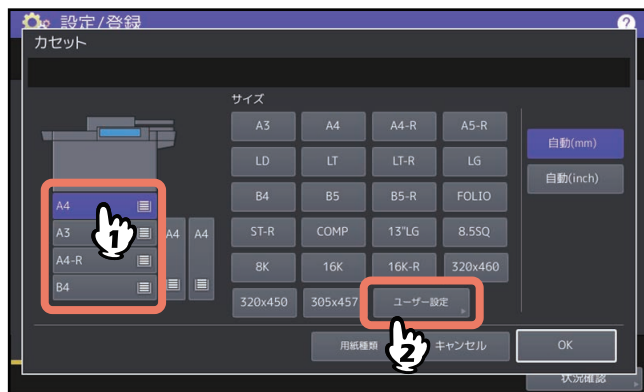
設定/登録

カセット

サイズ

A4
A3
A4-R
B4
A4
A4

A3
A4
A4-R
A5-R
LD
LT
LT-R
LG
B4
B5
B5-R
FOLIO
ST-R
COMP
13"LG
8.5SQ
8K
16K
16K-R
320x460
320x450
305x457
ユーザー設定

自動(mm)
自動(inch)

1
2

用紙種類
キャンセル
OK

状況確認